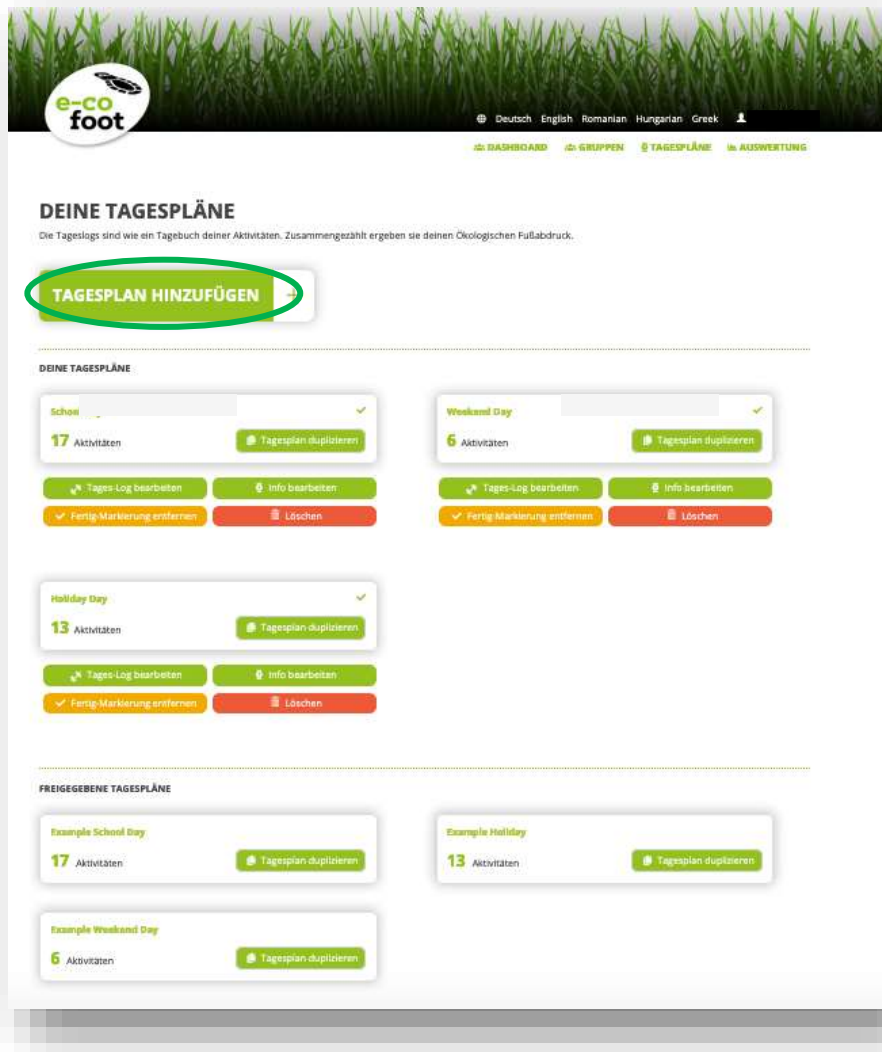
e-co foot

Deutsch English Romanian Hungarian Greek

DASHBOARD GRUPPEN TAGESPLÄNE AUSWERTUNG

DEINE TAGESPLÄNE

Die Tageslogs sind wie ein Tagebuch deiner Aktivitäten. Zusammengezählt ergeben sie deinen Ökologischen Fußabdruck.

TAGESPLAN HINZUFÜGEN

DEINE TAGESPLÄNE

School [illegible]
17 Aktivitäten
Tagesplan duplizieren
Tages-Log bearbeiten
Info bearbeiten
Fertig-Markierung entfernen
Löschen

Weekend Day
6 Aktivitäten
Tagesplan duplizieren
Tages-Log bearbeiten
Info bearbeiten
Fertig-Markierung entfernen
Löschen

Holiday Day
13 Aktivitäten
Tagesplan duplizieren
Tages-Log bearbeiten
Info bearbeiten
Fertig-Markierung entfernen
Löschen

FREIGEGEBENE TAGESPLÄNE

Example School Day
17 Aktivitäten
Tagesplan duplizieren

Example Holiday
13 Aktivitäten
Tagesplan duplizieren

Example Weekend Day
6 Aktivitäten
Tagesplan duplizieren